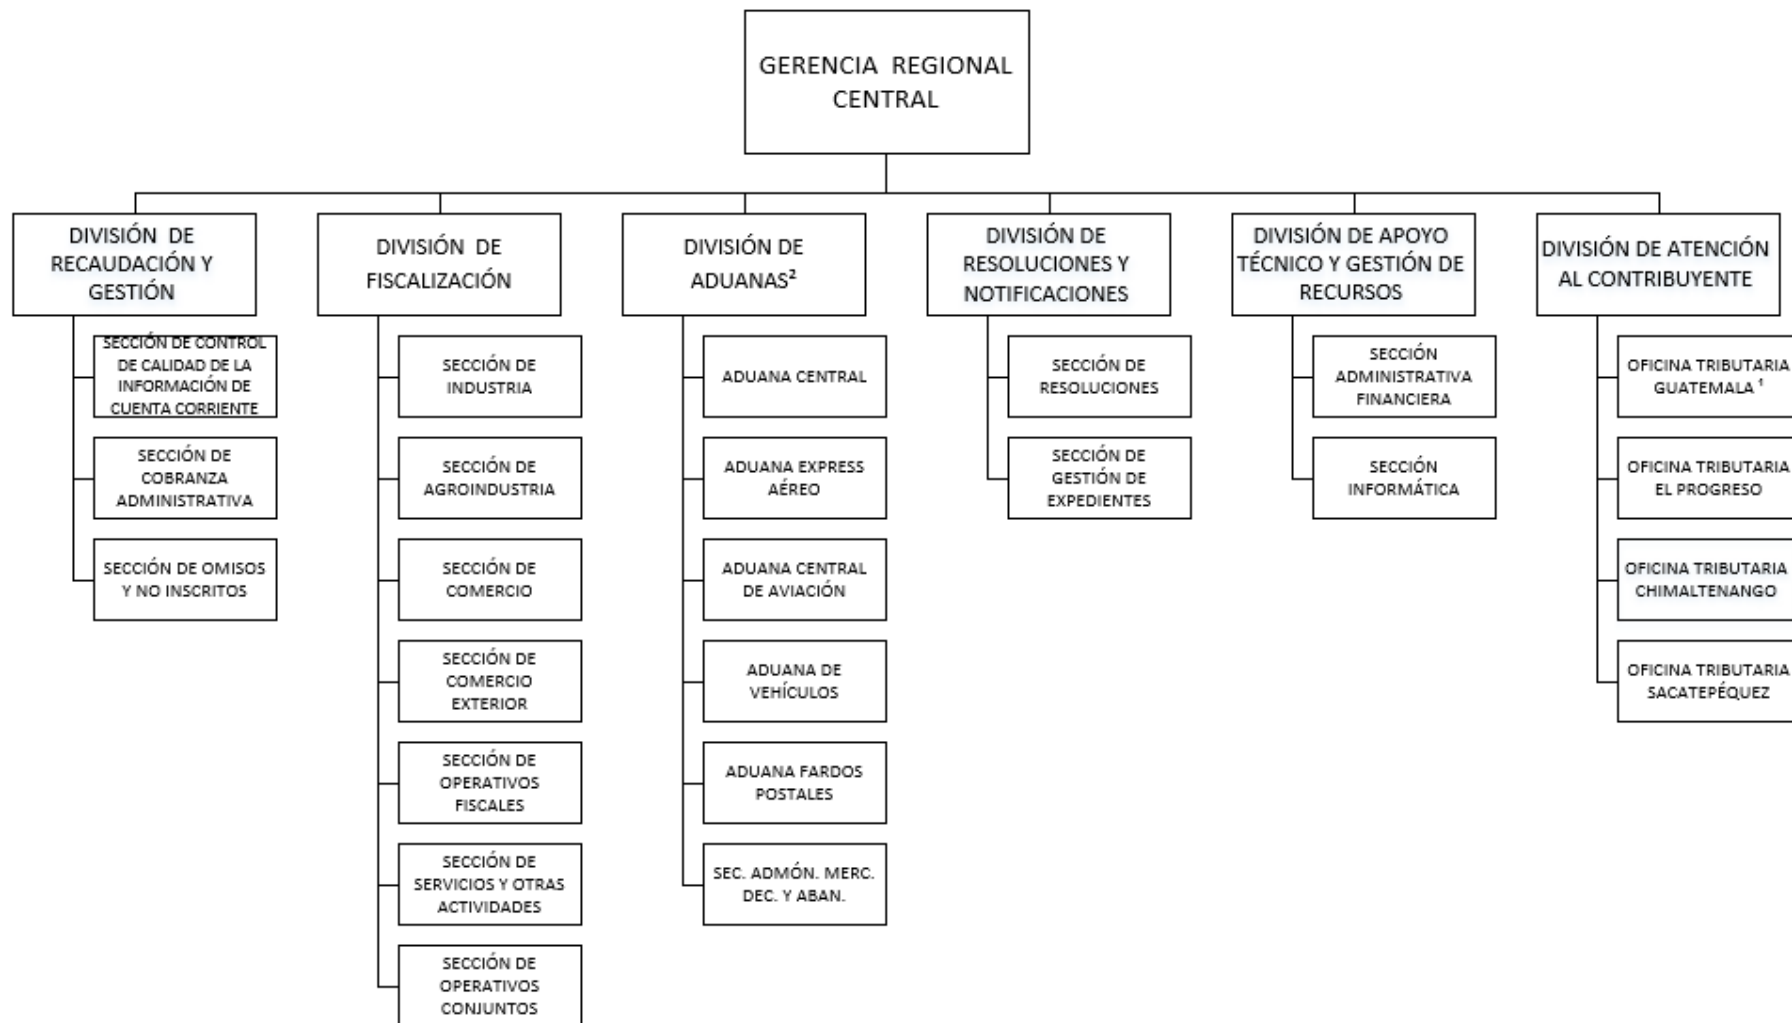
GERENCIA REGIONAL CENTRAL

DIVISIÓN DE RECAUDACIÓN Y GESTIÓN

SECCIÓN DE CONTROL DE CALIDAD DE LA INFORMACIÓN DE CUENTA CORRIENTE

SECCIÓN DE COBRANZA ADMINISTRATIVA

SECCIÓN DE OMISOS Y NO INSCRITOS

DIVISIÓN DE FISCALIZACIÓN

SECCIÓN DE INDUSTRIA

SECCIÓN DE AGROINDUSTRIA

SECCIÓN DE COMERCIO

SECCIÓN DE COMERCIO EXTERIOR

SECCIÓN DE OPERATIVOS FISCALES

SECCIÓN DE SERVICIOS Y OTRAS ACTIVIDADES

SECCIÓN DE OPERATIVOS CONJUNTOS

DIVISIÓN DE ADUANAS²

ADUANA CENTRAL

ADUANA EXPRESS AÉREO

ADUANA CENTRAL DE AVIACIÓN

ADUANA DE VEHÍCULOS

ADUANA FARDOS POSTALES

SEC. ADMÓN. MERC. DEC. Y ABAN.

DIVISIÓN DE RESOLUCIONES Y NOTIFICACIONES

SECCIÓN DE RESOLUCIONES

SECCIÓN DE GESTIÓN DE EXPEDIENTES

DIVISIÓN DE APOYO TÉCNICO Y GESTIÓN DE RECURSOS

SECCIÓN ADMINISTRATIVA FINANCIERA

SECCIÓN INFORMÁTICA

DIVISIÓN DE ATENCIÓN AL CONTRIBUYENTE

OFICINA TRIBUTARIA GUATEMALA ¹

OFICINA TRIBUTARIA EL PROGRESO

OFICINA TRIBUTARIA CHIMALTENANGO

OFICINA TRIBUTARIA SACATEPÉQUEZ